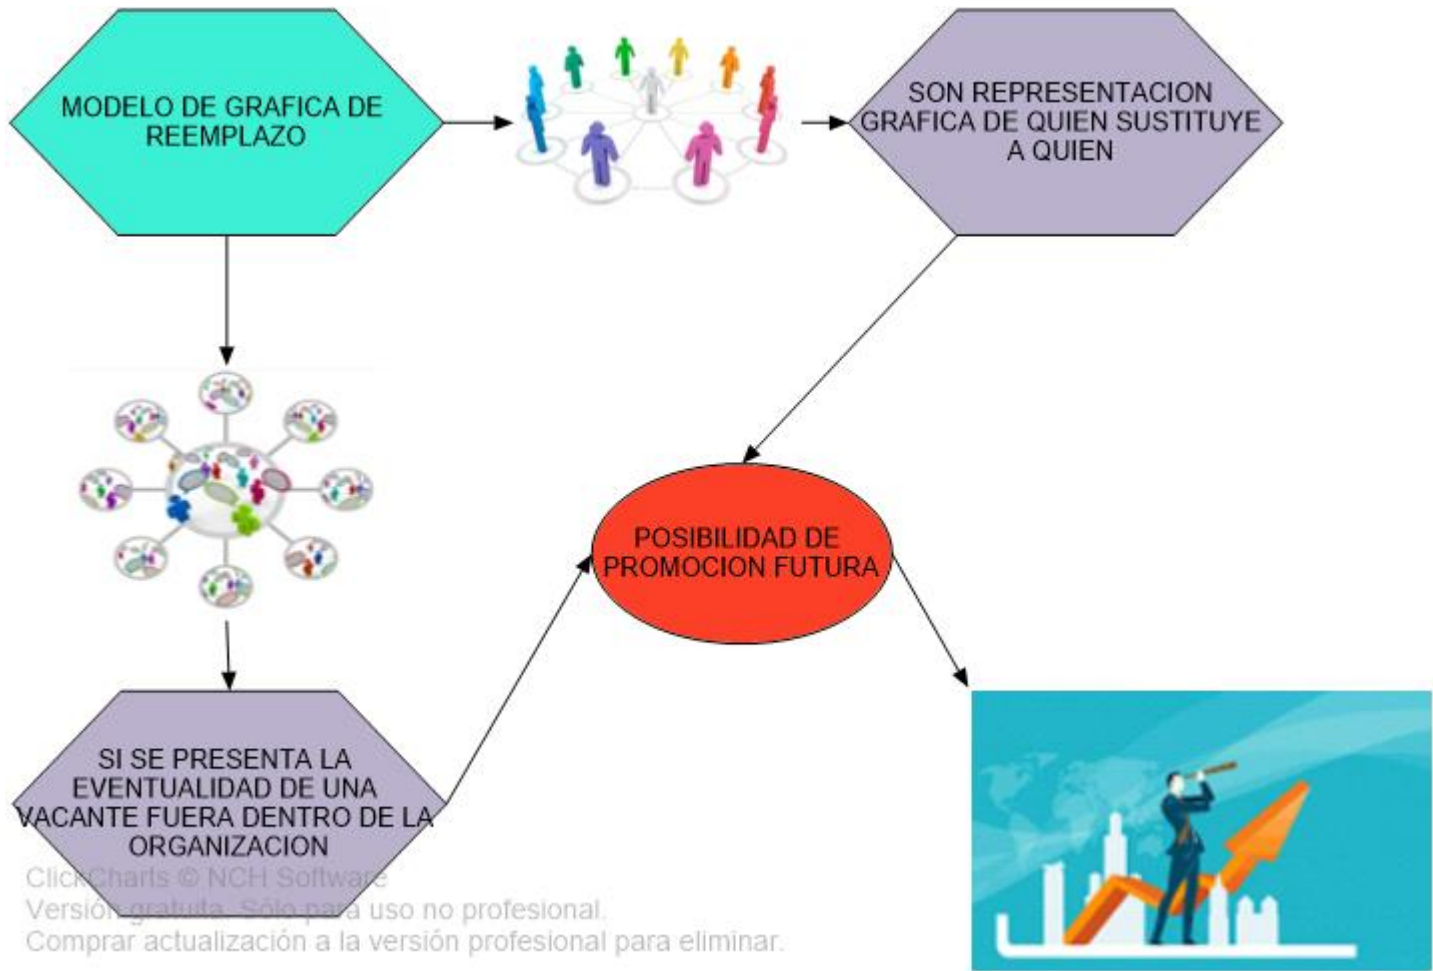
MODELO DE GRAFICA DE REEMPLAZO

SON REPRESENTACION GRAFICA DE QUIEN SUSTITUYE A QUIEN

POSIBILIDAD DE PROMOCION FUTURA

SI SE PRESENTA LA EVENTUALIDAD DE UNA VACANTE FUERA DENTRO DE LA ORGANIZACION

ClickCharts © NCH Software
Versión gratuita. Sólo para uso no profesional.
Comprar actualización a la versión profesional para eliminar.